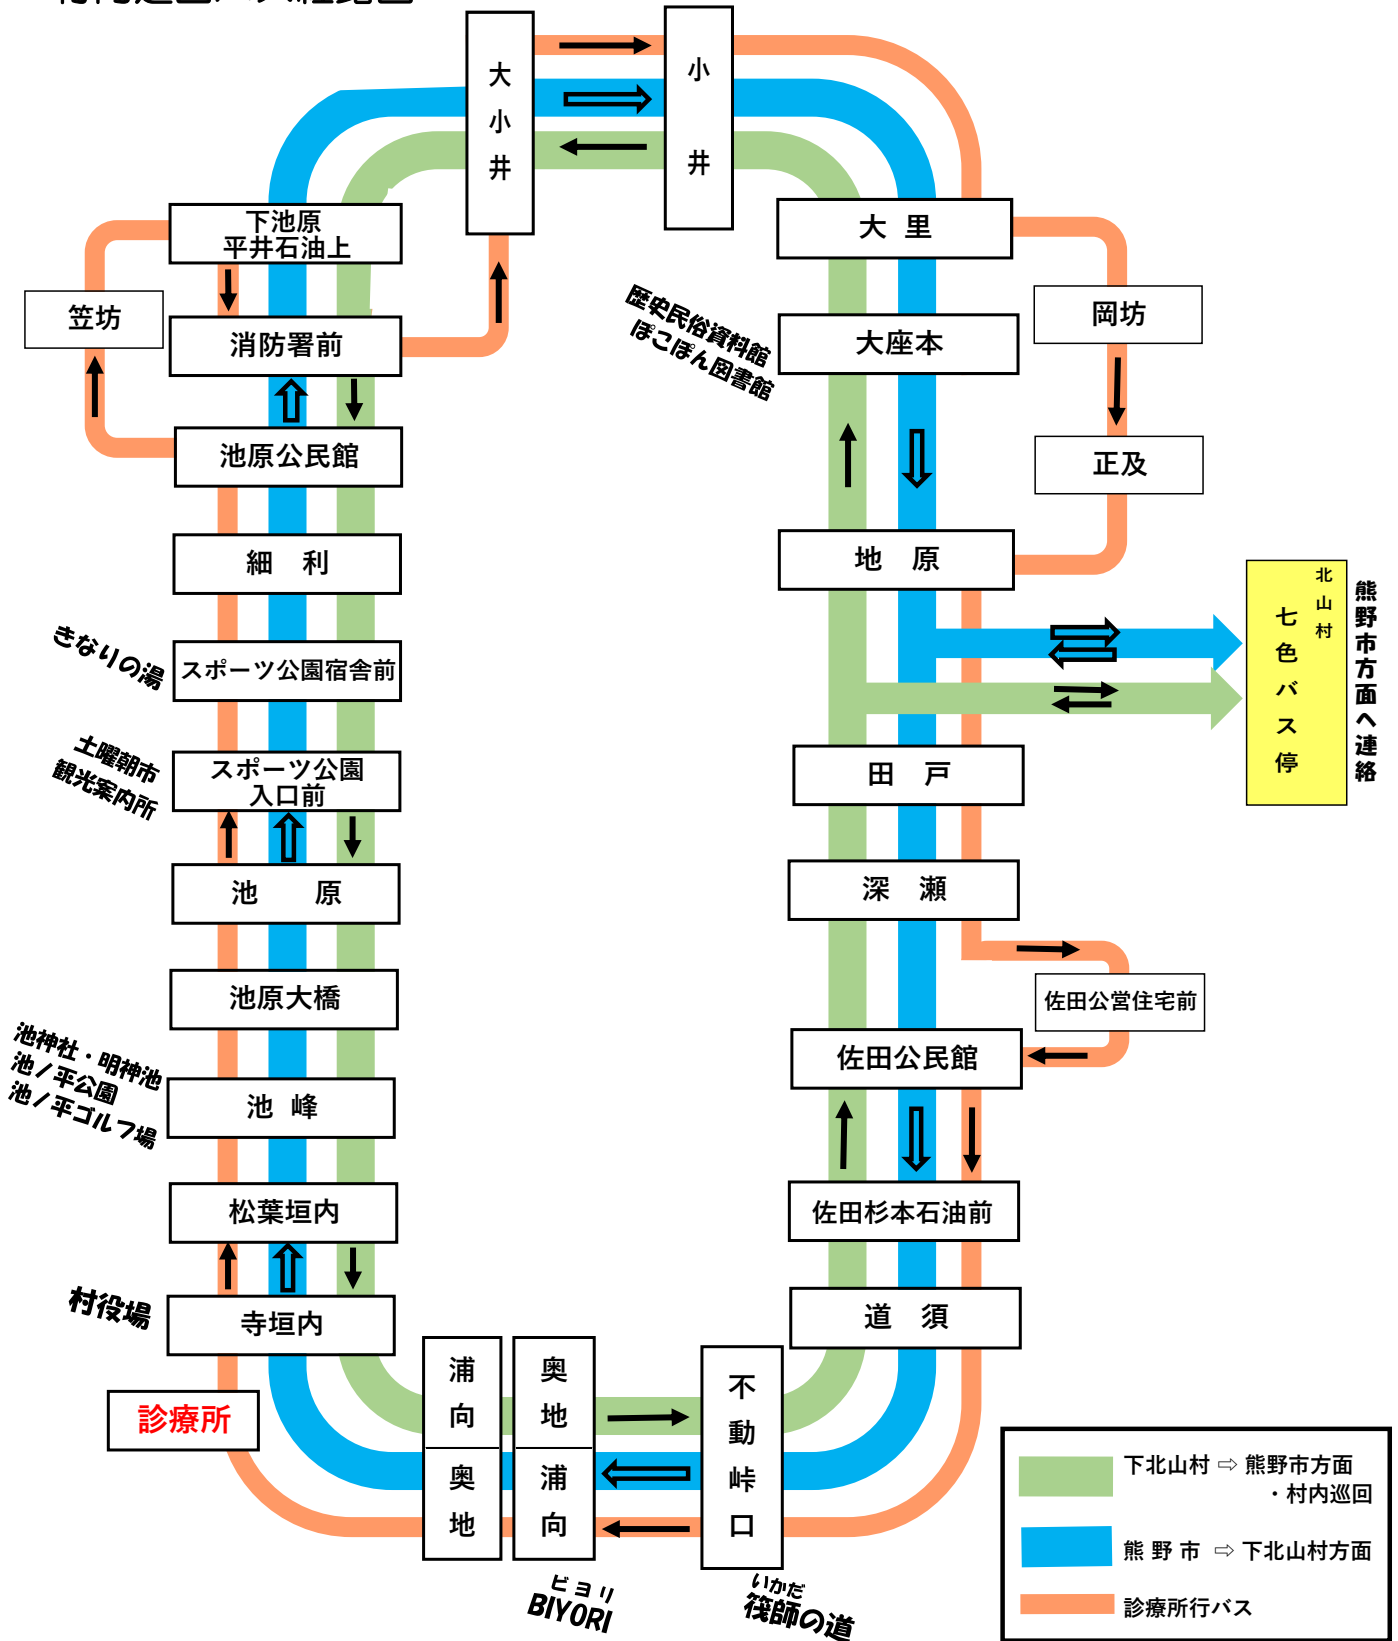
大小井
小井
大里
下池原
平井石油上
笠坊
消防署前
岡坊
歴史民俗資料館
ぽこぽん図書館
大座本
池原公民館
正及
細　利
地　原
きなりの湯
スポーツ公園宿舎前
北山村
七色バス停
熊野市方面へ連絡
土曜朝市
観光案内所
スポーツ公園入口前
田　戸
池　原
深　瀬
池原大橋
佐田公営住宅前
池神社・明神池
池ノ平公園
池ノ平ゴルフ場
池　峰
佐田公民館
松葉垣内
佐田杉本石油前
村役場
寺垣内
道　須
診療所
浦向
奥地
不動峠口
奥地
浦向
ビヨリ
BIYORI
いかだ
筏師の道

下北山村 ⇨ 熊野市方面
・村内巡回
熊野市 ⇨ 下北山村方面
診療所行バス